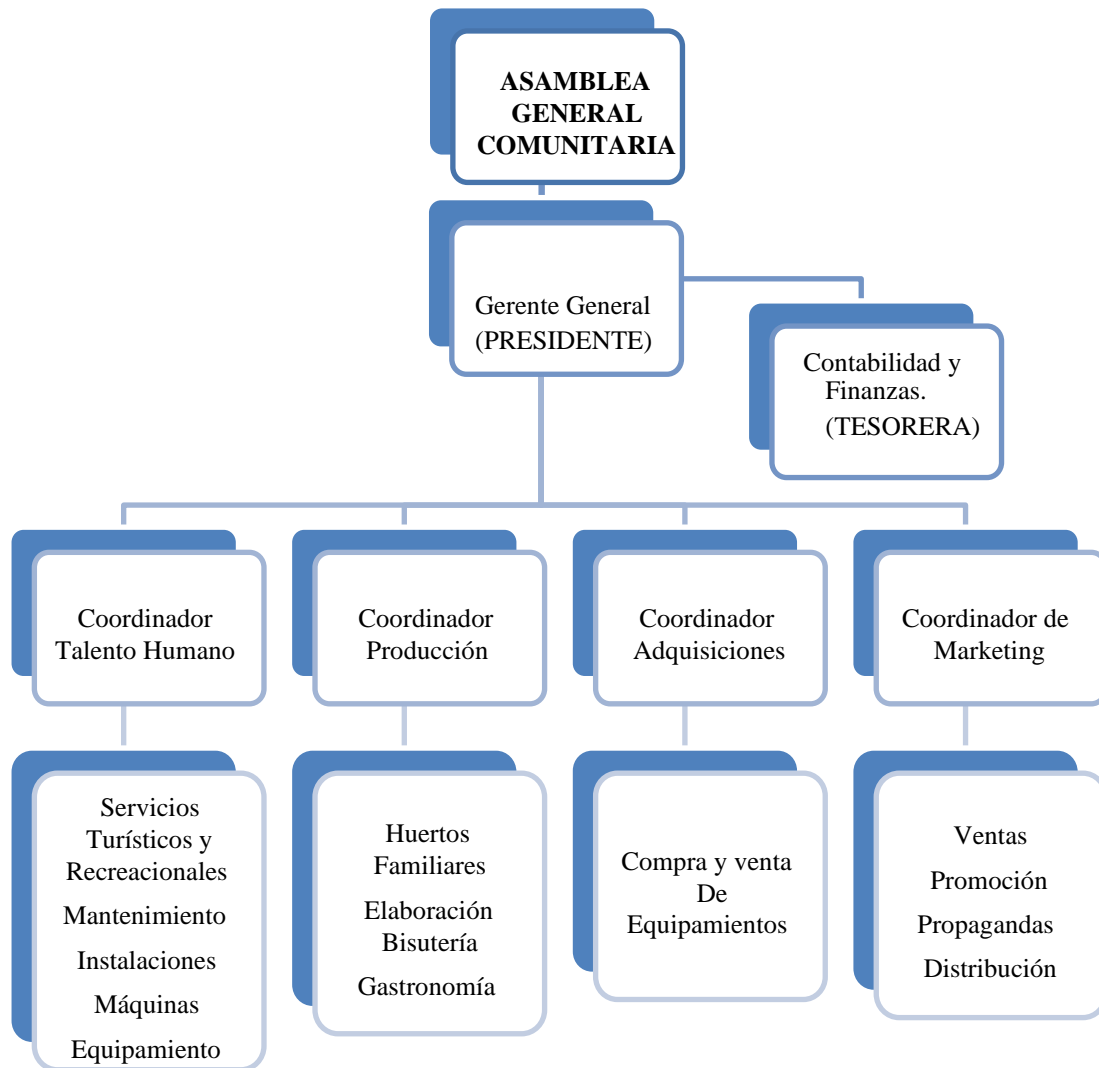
ASAMBLEA GENERAL COMUNITARIA

Gerente General (PRESIDENTE)

Contabilidad y Finanzas. (TESORERA)

Coordinador Talento Humano

Coordinador Producción

Coordinador Adquisiciones

Coordinador de Marketing

Servicios Turísticos y Recreacionales
Mantenimiento
Instalaciones
Máquinas
Equipamiento

Huertos Familiares
Elaboración Bisutería
Gastronomía

Compra y venta De Equipamientos

Ventas
Promoción
Propagandas
Distribución